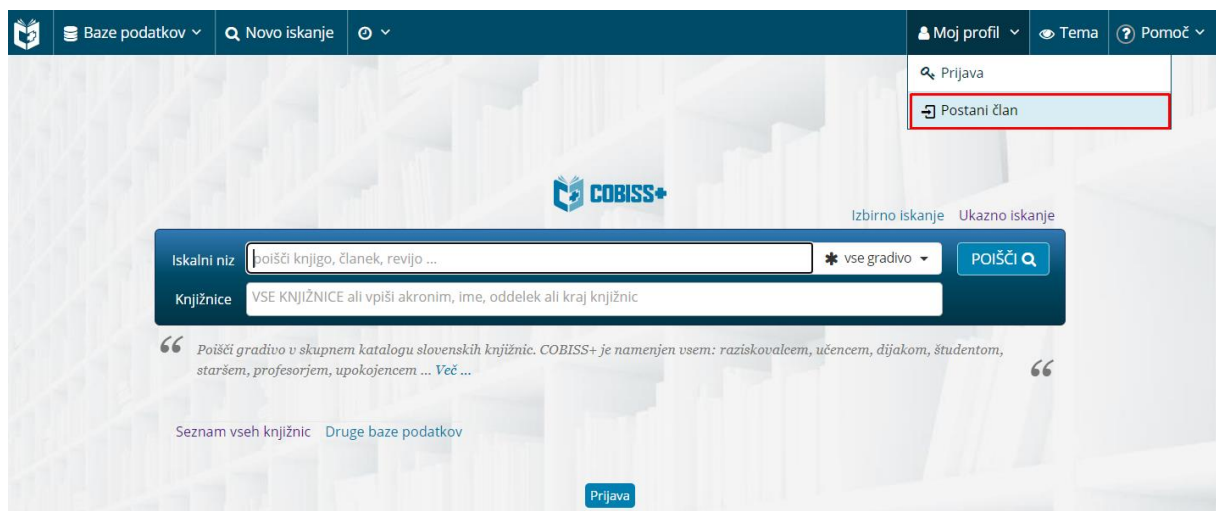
Baze podatkov Novo iskanje Moj profil Tema Pomoč

Prijava
Postani član

COBISS+

Izbirno iskanje Ukazno iskanje

Iskalni niz poišči knjigo, članek, revijo ... vse gradivo POIŠČI

Knjižnice VSE KNJIŽNICE ali vpiši akronim, ime, oddelek ali kraj knjižnic

Poišči gradivo v skupnem katalogu slovenskih knjižnic. COBISS+ je namenjen vsem: raziskovalcem, učencem, dijakom, študentom, staršem, profesorjem, upokojencem ... Več ...

Seznam vseh knjižnic Druge baze podatkov

Prijava